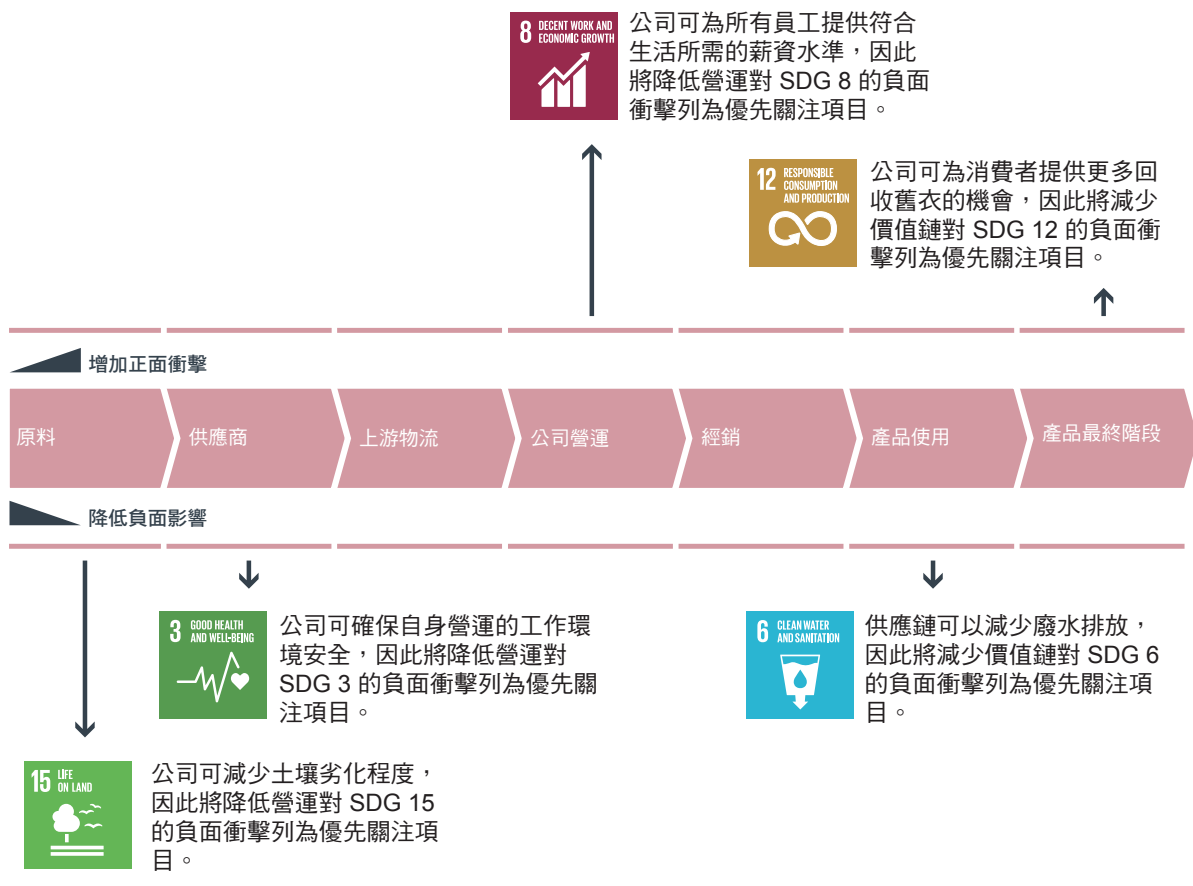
8 DECENT WORK AND ECONOMIC GROWTH

公司可為所有員工提供符合生活所需的薪資水準，因此將降低營運對 SDG 8 的負面衝擊列為優先關注項目。

12 RESPONSIBLE CONSUMPTION AND PRODUCTION

公司可為消費者提供更多回收舊衣的機會，因此將減少價值鏈對 SDG 12 的負面衝擊列為優先關注項目。

增加正面衝擊

原料

供應商

上游物流

公司營運

經銷

產品使用

產品最終階段

降低負面影響

3 GOOD HEALTH AND WELL-BEING

公司可確保自身營運的工作環境安全，因此將降低營運對 SDG 3 的負面衝擊列為優先關注項目。

6 CLEAN WATER AND SANITATION

供應鏈可以減少廢水排放，因此將減少價值鏈對 SDG 6 的負面衝擊列為優先關注項目。

15 LIFE ON LAND

公司可減少土壤劣化程度，因此將降低營運對 SDG 15 的負面衝擊列為優先關注項目。